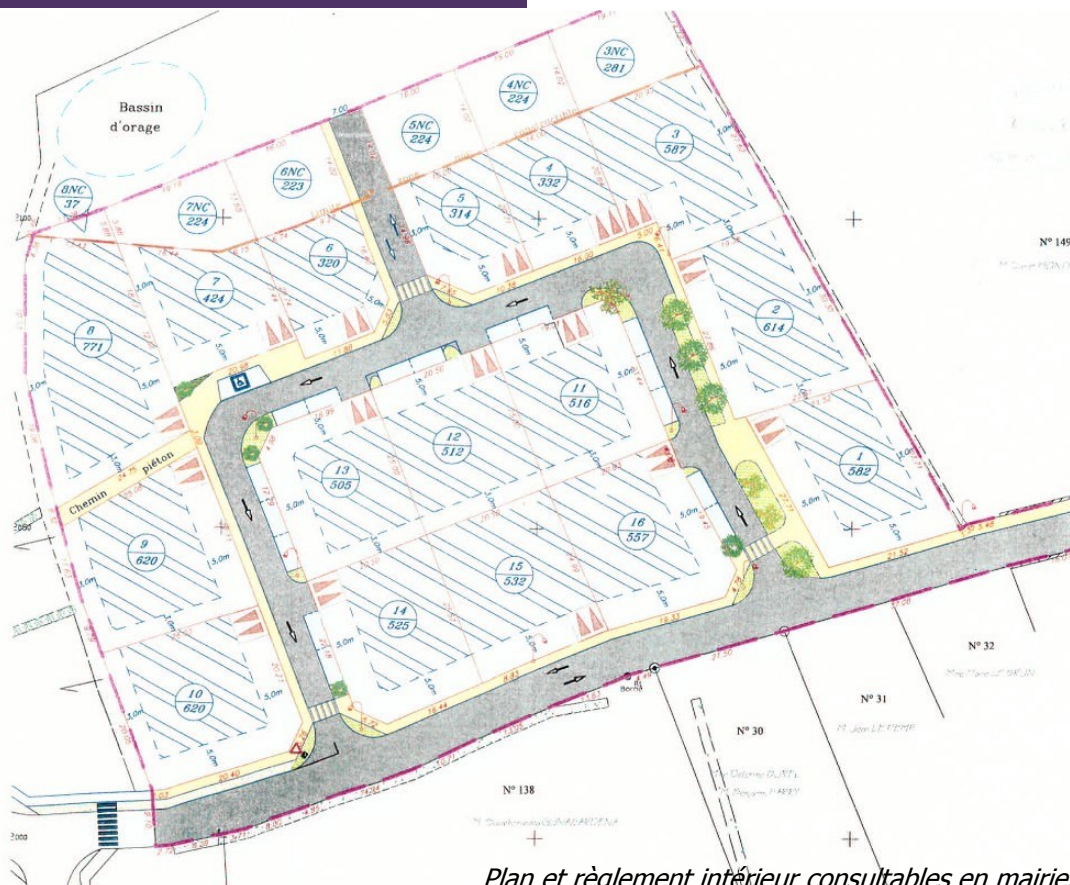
Bassin d'orage

$\frac{8NC}{37}$

$\frac{7NC}{224}$

$\frac{6NC}{223}$

$\frac{5NC}{224}$

$\frac{4NC}{224}$

$\frac{3NC}{281}$

$\frac{3}{587}$

$\frac{4}{332}$

$\frac{5}{314}$

$\frac{6}{320}$

$\frac{7}{424}$

$\frac{8}{771}$

$\frac{2}{614}$

$\frac{11}{516}$

$\frac{12}{512}$

$\frac{13}{505}$

$\frac{1}{582}$

$\frac{16}{557}$

$\frac{15}{532}$

$\frac{14}{525}$

$\frac{9}{620}$

$\frac{10}{620}$

Chemin piéton

N° 149

N° 32

N° 31

N° 30

N° 138

Borne

Plan et règlement intérieur consultables en mairie